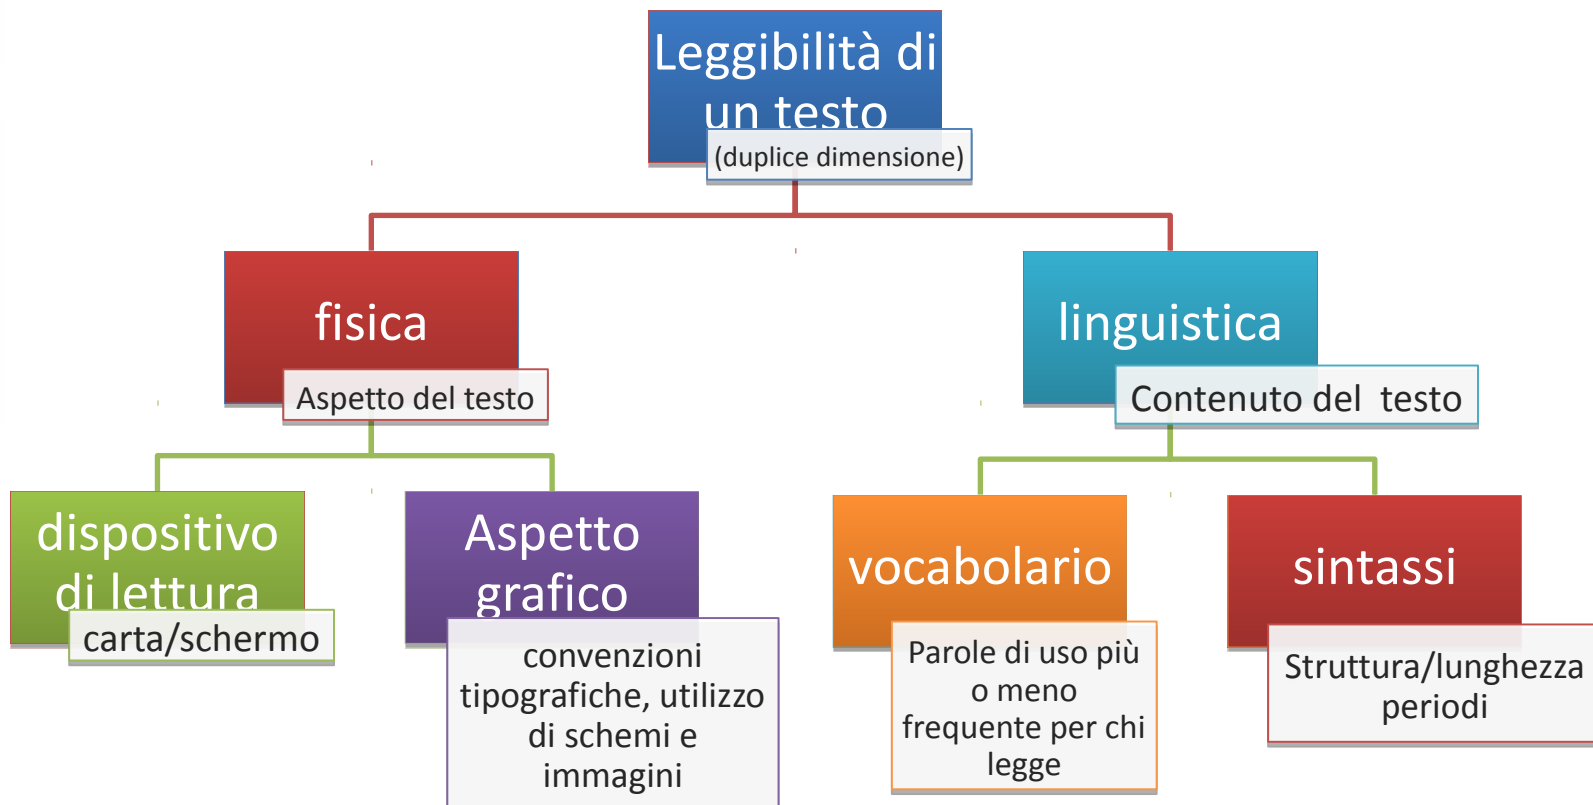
Leggibilità di un testo
(duplice dimensione)

fisica
Aspetto del testo

linguistica
Contenuto del  testo

dispositivo di lettura
carta/schermo

Aspetto grafico
convenzioni tipografiche, utilizzo di schemi e immagini

vocabolario
Parole di uso più o meno frequente per chi legge

sintassi
Struttura/lunghezza periodi